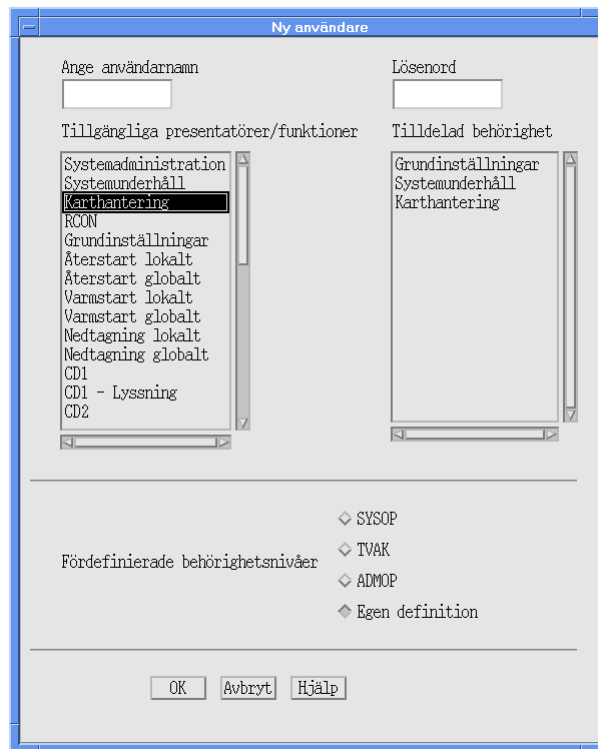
Ny användare

Ange användarnamn

Lösenord

Tillgängliga presentatörer/funktioner

Tilldelad behörighet

Systemadministration
Systemunderhåll
Karthantering
RCON
Grundinställningar
Återstart lokalt
Återstart globalt
Varmstart lokalt
Varmstart globalt
Nedtagning lokalt
Nedtagning globalt
CD1
CD1 - Lyssning
CD2

Grundinställningar
Systemunderhåll
Karthantering

Fördefinierade behörighetsnivåer

SYSOP
TVAK
ADMOP
Egen definition

OK
Avbryt
Hjälp